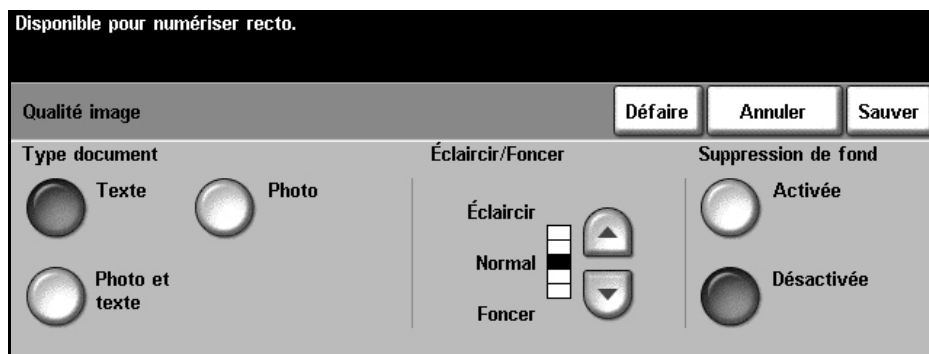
Disponible pour numériser recto.

Qualité image

Défaire

Annuler

Sauver

Type document

Texte

Photo

Photo et texte

Éclaircir/Foncer

Éclaircir

Normal

Foncer

Suppression de fond

Activée

Désactivée